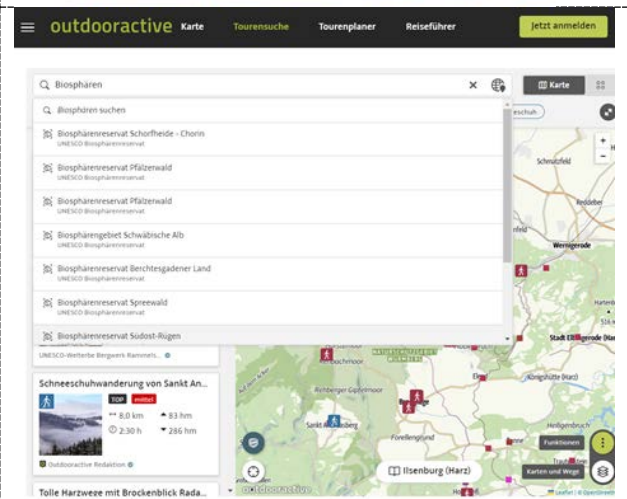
outdooractive Karte Tourensuche Tourenplaner Reiseführer Jetzt anmelden

Biosphären

Karte

Biosphären suchen

Biosphärenreservat Schorfheide - Chorin
UNESCO Biosphärenreservat

Biosphärenreservat Pfälzerwald
UNESCO Biosphärenreservat

Biosphärenreservat Pfälzerwald
UNESCO Biosphärenreservat

Biosphärengebiet Schwäbische Alb
UNESCO Biosphärenreservat

Biosphärenreservat Berchtesgadener Land
UNESCO Biosphärenreservat

Biosphärenreservat Spreewald
UNESCO Biosphärenreservat

Biosphärenreservat Südost-Rügen

UNESCO-Welterbe Bergwerk Rammels...

Schneeschuhwanderung von Sankt An...
TOP mittel
8,0 km 83 hm
2:30 h 286 hm
Outdooractive Redaktion

Tolle Harzwege mit Brockenblick Rada...

Schmutzfeld
Wernigerode
Stadt Elbingerode (Harz)
Königshütte (Harz)
Sankt Andreasberg
Forellengrund
Heiligenbruch
Ilsenburg (Harz)
Funktionen
Karten und Wege
outdooractive
Leaflet | © OpenStreetMap